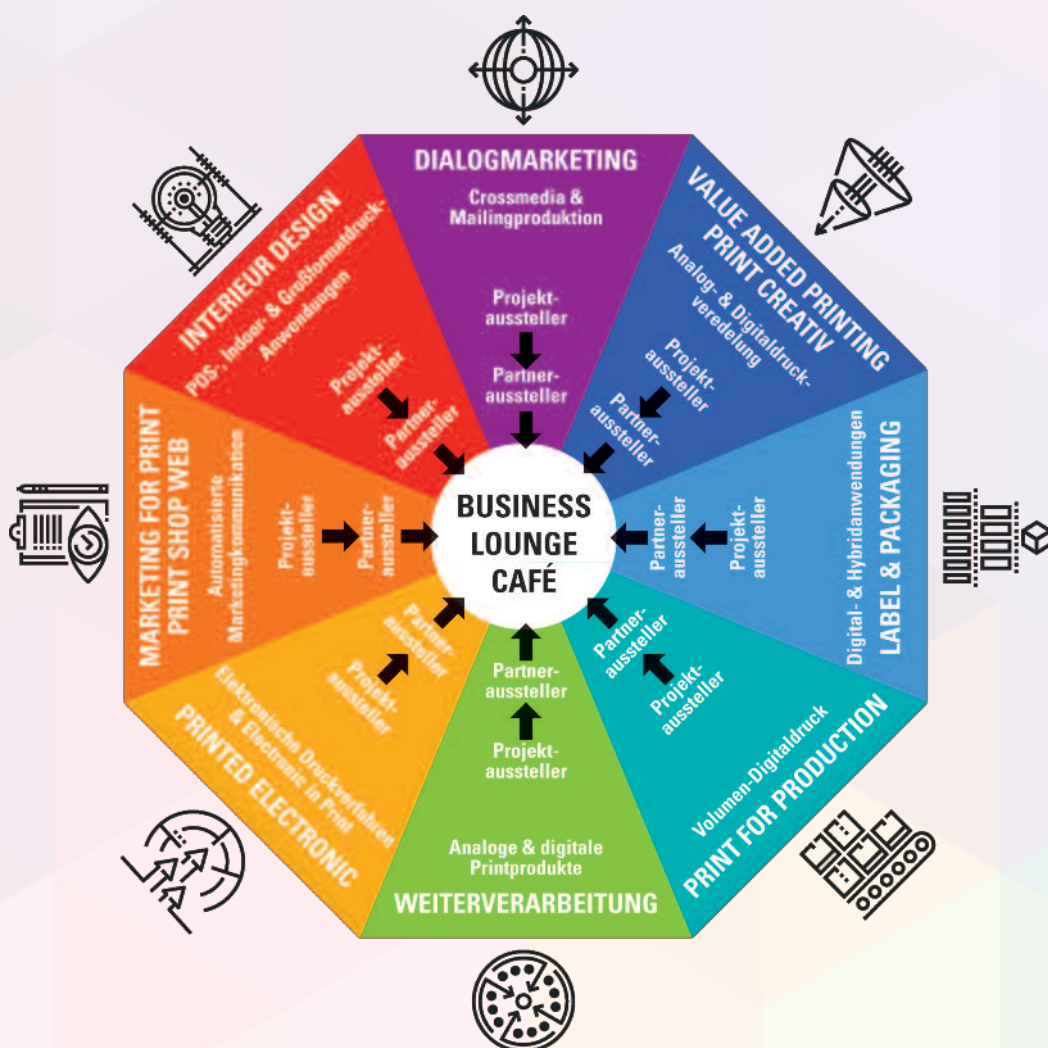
DIALOGMARKETING
Crossmedia & Mailingproduktion
Projektaussteller
Partneraussteller

VALUE ADDED PRINTING PRINT CREATIV
Analog- & Digitaldruckveredelung
Projektaussteller
Partneraussteller

LABEL & PACKAGING
Digital- & Hybridanwendungen
Projektaussteller
Partneraussteller

PRINT FOR PRODUCTION
Volumen-Digitaldruck
Projektaussteller
Partneraussteller

WEITERVERARBEITUNG
Analoge & digitale Printprodukte
Projektaussteller
Partneraussteller

PRINTED ELECTRONIC
Elektronische Druckverfahren & Electronic in Print
Projektaussteller
Partneraussteller

MARKETING FOR PRINT PRINT SHOP WEB
Automatisierte Marketingkommunikation
Projektaussteller
Partneraussteller

INTERIEUR DESIGN
POS-, Indoor- & Großformatdruck-Anwendungen
Projektaussteller
Partneraussteller

BUSINESS LOUNGE CAFÉ